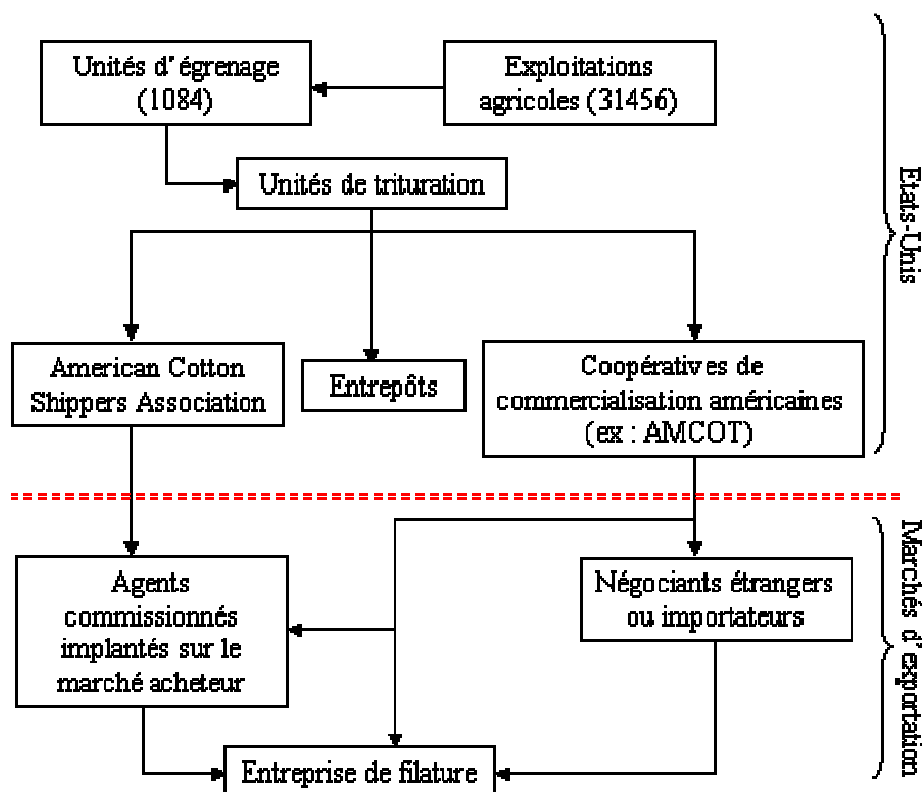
Unités d'égrenage (1084)

Exploitations agricoles (31456)

Unités de trituration

American Cotton Shippers Association

Entrepôts

Coopératives de commercialisation américaines (ex : AMCOT)

Etats-Unis

Agents commissionnés implantés sur le marché acheteur

Négociants étrangers ou importateurs

Entreprise de filature

Marchés d'exportation